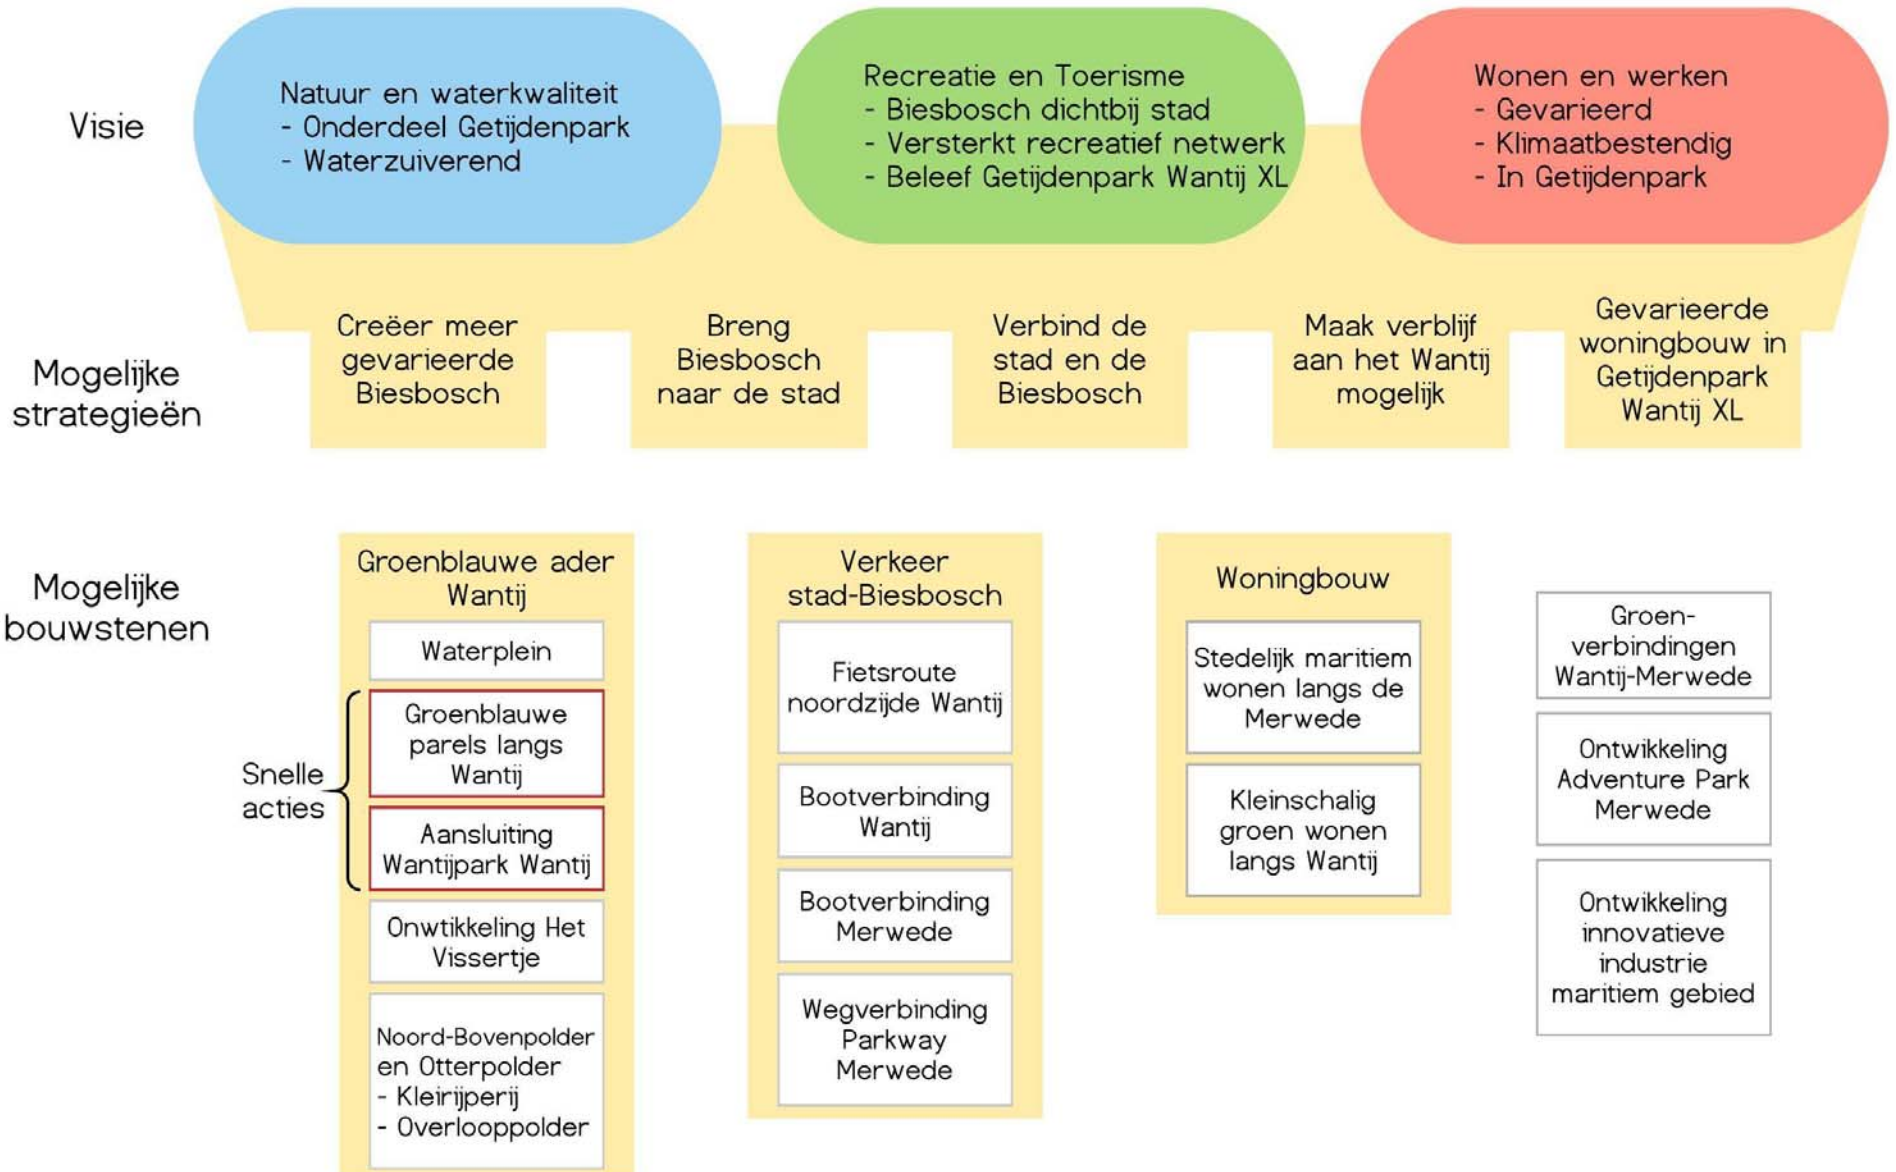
Visie

Natuur en waterkwaliteit
- Onderdeel Getijdenpark
- Waterzuiverend

Recreatie en Toerisme
- Biesbosch dichtbij stad
- Versterkt recreatief netwerk
- Beleef Getijdenpark Wantij XL

Wonen en werken
- Gevarieerd
- Klimaatbestendig
- In Getijdenpark

Mogelijke strategieën

Creëer meer gevarieerde Biesbosch

Breng Biesbosch naar de stad

Verbind de stad en de Biesbosch

Maak verblijf aan het Wantij mogelijk

Gevarieerde woningbouw in Getijdenpark Wantij XL

Mogelijke bouwstenen

Groenblauwe ader Wantij

Waterplein

Snelle acties

Groenblauwe parels langs Wantij

Aansluiting Wantijpark Wantij

Onwtikkeling Het Vissertje

Noord-Bovenpolder en Otterpolder
- Kleirijperij
- Overlooppolder

Verkeer stad-Biesbosch

Fietsroute noordzijde Wantij

Bootverbinding Wantij

Bootverbinding Merwede

Wegverbinding Parkway Merwede

Woningbouw

Stedelijk maritiem wonen langs de Merwede

Kleinschalig groen wonen langs Wantij

Groen-verbindingen Wantij-Merwede

Ontwikkeling Adventure Park Merwede

Ontwikkeling innovatieve industrie maritiem gebied